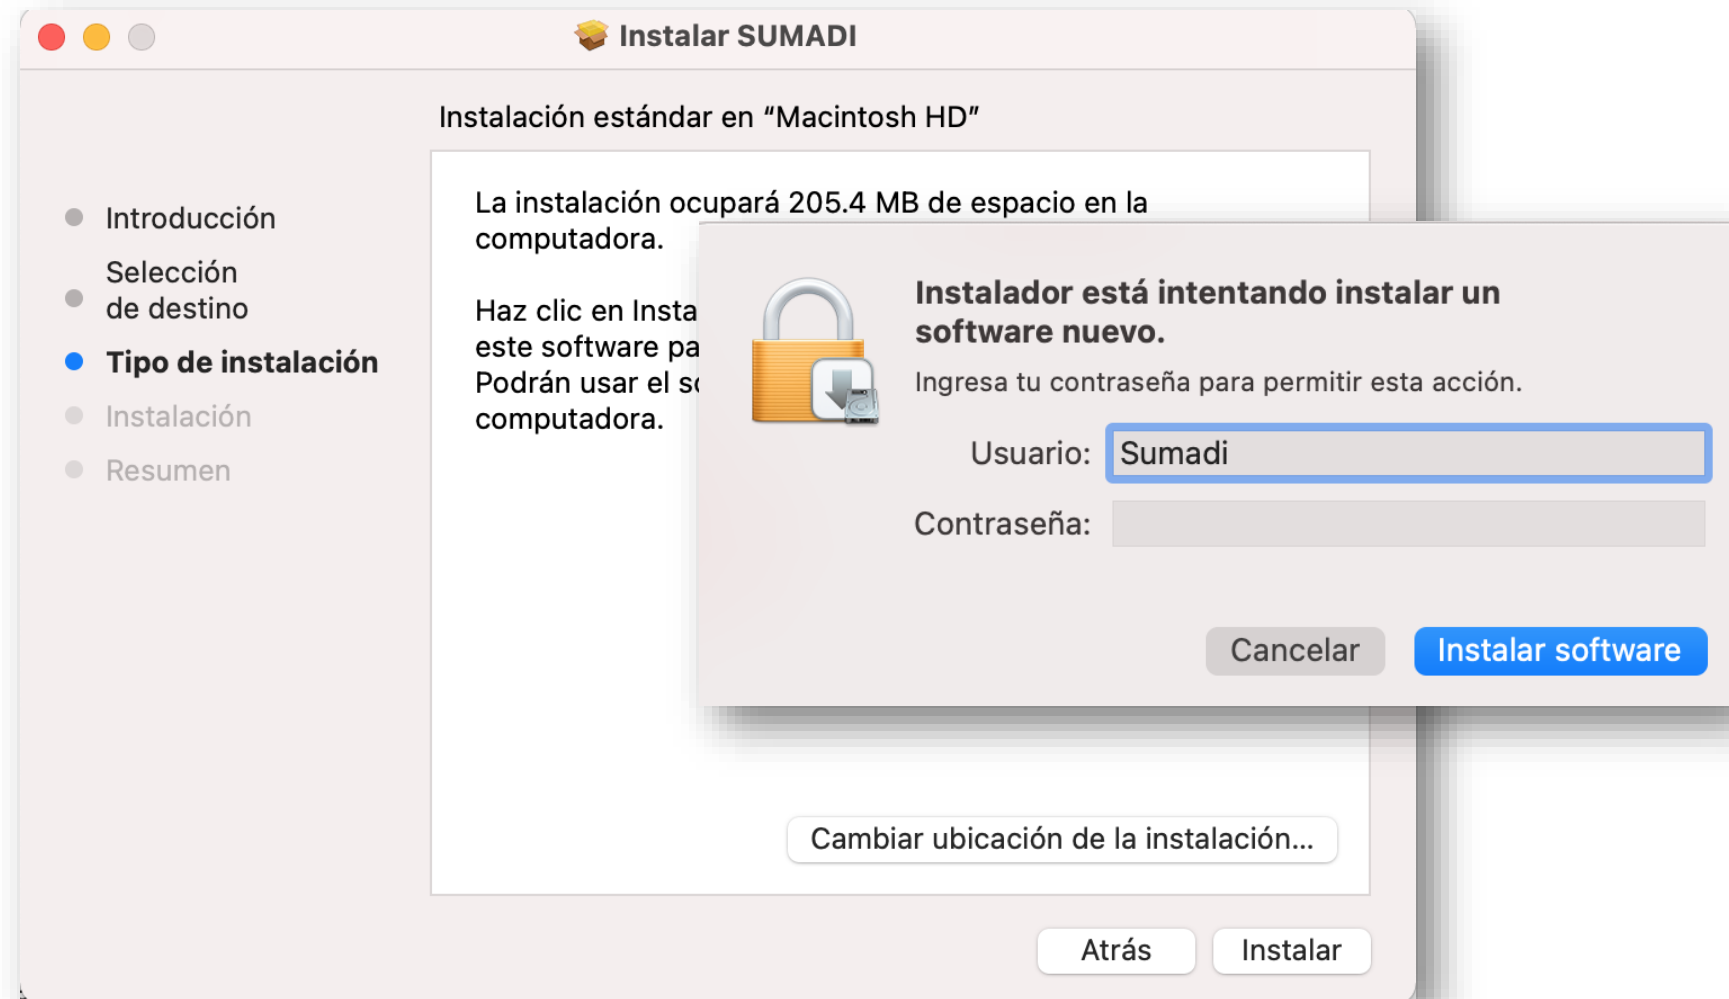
Instalar SUMADI

Instalación estándar en “Macintosh HD”

Introducción
Selección de destino
Tipo de instalación
Instalación
Resumen

La instalación ocupará 205.4 MB de espacio en la computadora.

Haz clic en Insta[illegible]
este software pa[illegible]
Podrán usar el s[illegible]
computadora.

Instalador está intentando instalar un software nuevo.

Ingresa tu contraseña para permitir esta acción.

Usuario: Sumadi

Contraseña:

Cancelar

Instalar software

Cambiar ubicación de la instalación...

Atrás

Instalar